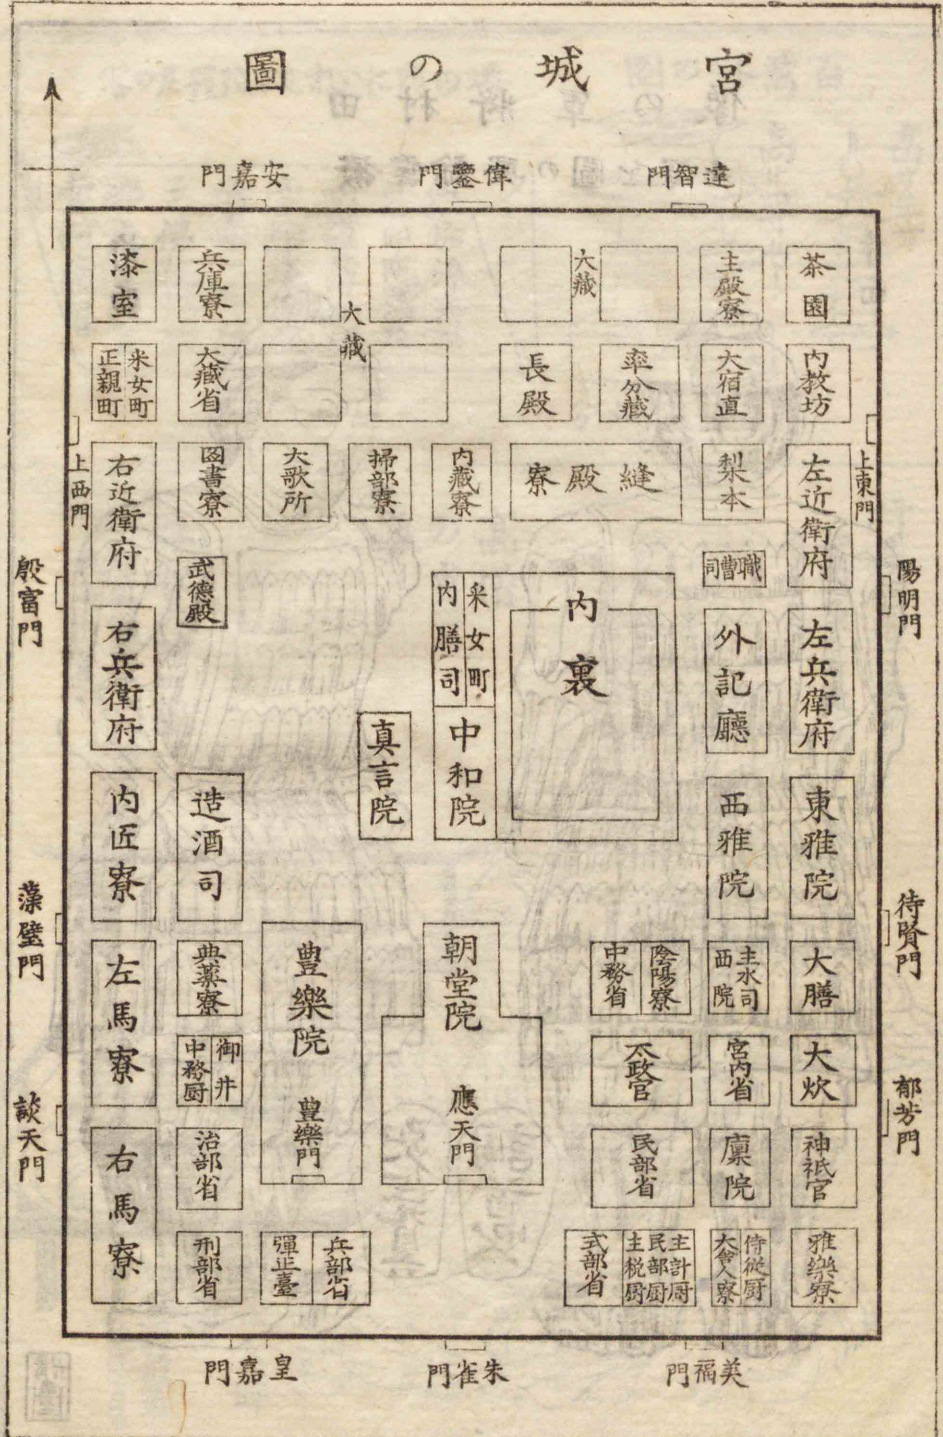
宮城の圖

安嘉門　偉鑒門　達智門

漆室　兵庫寮　大藏　大藏　主殿寮　茶園

采女町　正親町　大藏省　長殿　率分藏　大宿直　内教坊

上西門　上東門

右近衛府　圖書寮　大歌所　掃部寮　内藏寮　縫殿寮　梨本　左近衛府

武德殿　職曹司

殷富門　陽明門

采女町　内膳司　内裏

右兵衛府　真言院　中和院　外記廳　左兵衛府

内匠寮　造酒司　西雅院　東雅院

藻壁門　待賢門

左馬寮　典藥寮　豊樂院　朝堂院　中務省　陰陽寮　主水司　西院　大膳

御井　中務厨　太政官　宮内省　大炊

談天門　郁芳門

右馬寮　治部省　豊樂門　應天門　民部省　廩院　神祇官

刑部省　彈正臺　兵部省　式部省　主税厨　民部厨　主計厨　大舍人寮　侍從厨　雅樂寮

皇嘉門　朱雀門　美福門